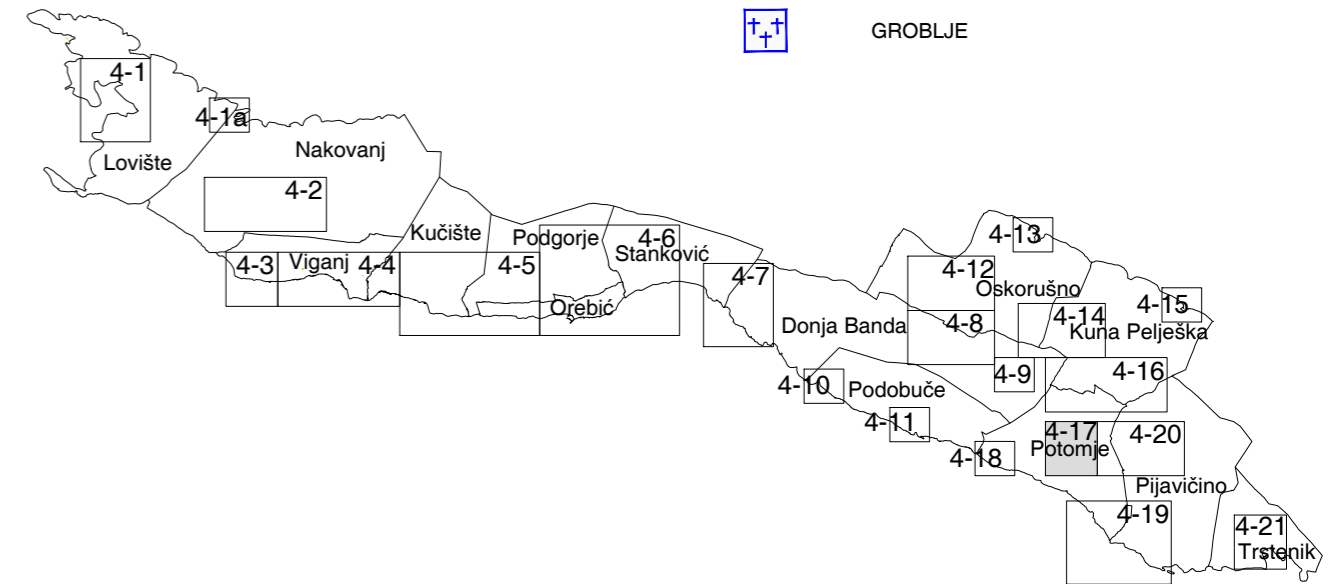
GROBLJE

4-1
4-1a
Lovište
Nakovanj
4-2
Kučište
Podgorje
4-6
Stanković
4-3
Viganj
4-4
4-5
Orebić
4-7
4-13
4-12
Oskorušno
4-15
4-14
Kuna Pelješka
Donja Banda
4-8
4-9
4-16
4-10
Podobuče
4-11
4-17
Potomje
4-20
4-18
Pijavičino
4-19
4-21
Trstenik